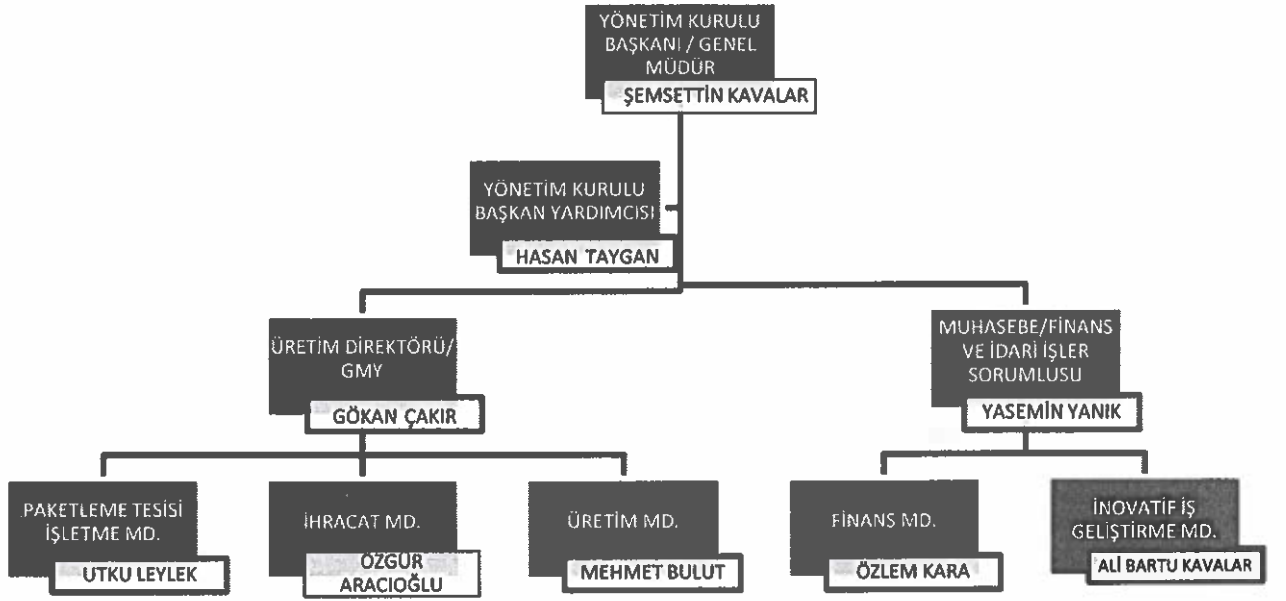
YÖNETİM KURULU BAŞKANI / GENEL MÜDÜR
ŞEMSETTİN KAVALAR

YÖNETİM KURULU BAŞKAN YARDIMCISI
HASAN TAYGAN

ÜRETİM DİREKTÖRÜ/ GMY
GÖKAN ÇAKIR

MUHASEBE/FİNANS VE İDARİ İŞLER SORUMLUSU
YASEMİN YANIK

PAKETLEME TESİSİ İŞLETME MD.
UTKU LEYLEK

İHRACAT MD.
ÖZGÜR ARACIOĞLU

ÜRETİM MD.
MEHMET BULUT

FİNANS MD.
ÖZLEM KARA

İNOVATİF İŞ GELİŞTİRME MD.
ALİ BARTU KAVALAR